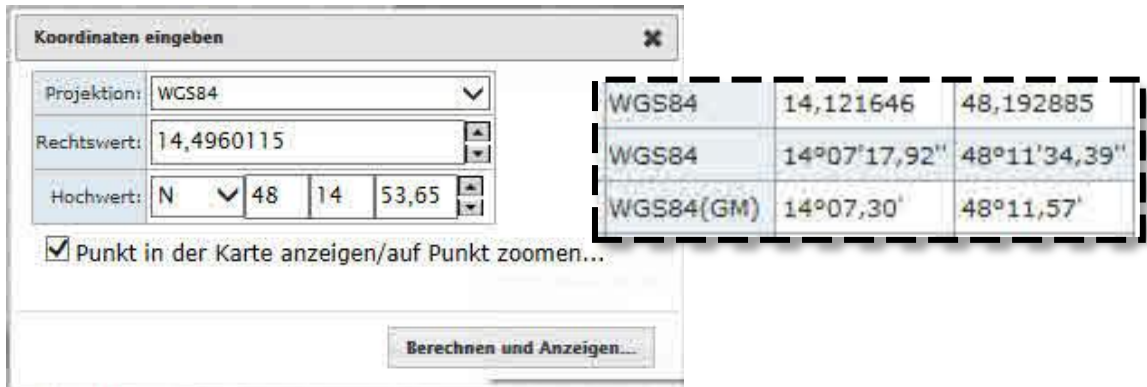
Koordinaten eingeben

Projektion: WGS84

Rechtswert: 14,4960115

Hochwert: N 48 14 53,65

Punkt in der Karte anzeigen/auf Punkt zoomen...

Berechnen und Anzeigen...

| WGS84 | 14,121646 | 48,192885 |
|---|---|---|
| WGS84 | 14°07'17,92'' | 48°11'34,39'' |
| WGS84(GM) | 14°07,30' | 48°11,57' |